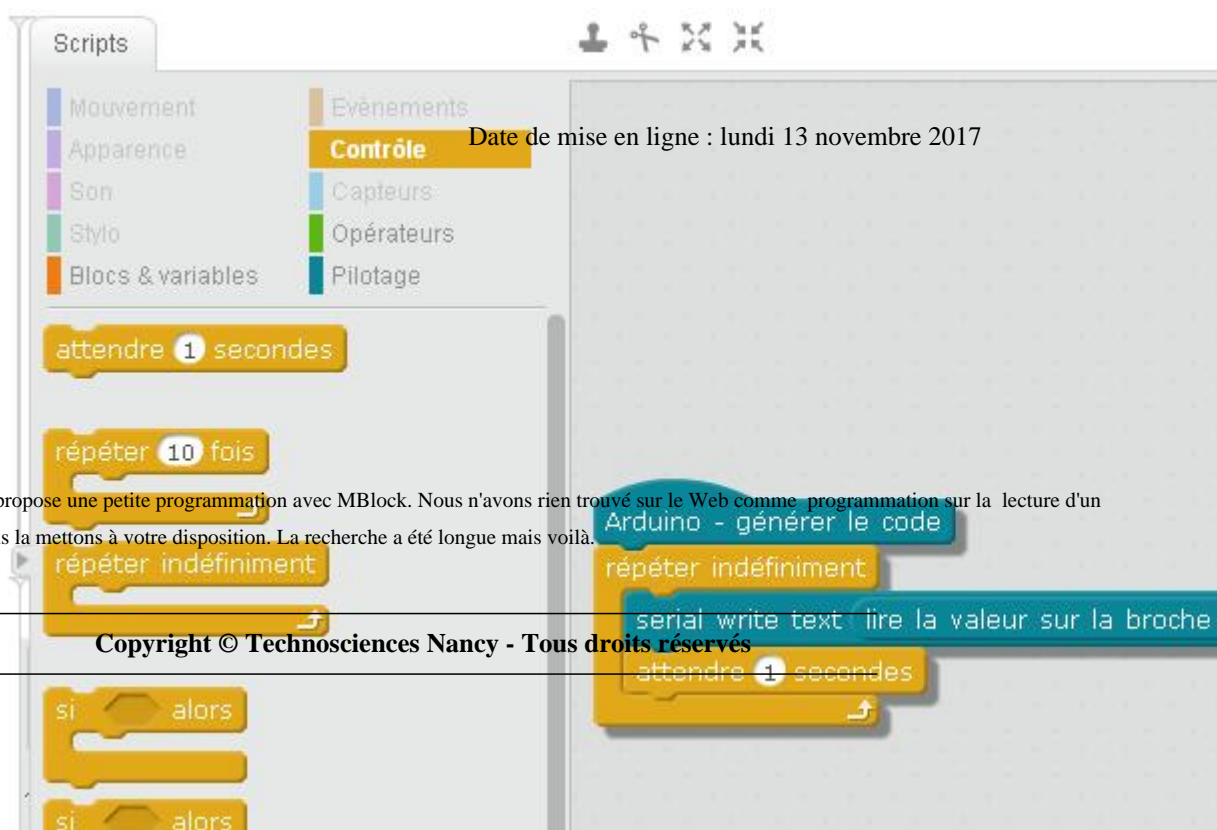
Scripts

Mouvement
Apparence
Son
Stylo
Blocs & variables

Evènements
Contrôle
Capteurs
Opérateurs
Pilotage

Date de mise en ligne : lundi 13 novembre 2017

attendre 1 secondes

répéter 10 fois

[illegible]propose une petite programmation avec MBlock. Nous n'avons rien trouvé sur le Web comme programmation sur la lecture d'un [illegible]

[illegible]s la mettons à votre disposition. La recherche a été longue mais voilà.

répéter indéfiniment

Arduino - générer le code
répéter indéfiniment
serial write text lire la valeur sur la broche
attendre 1 secondes

Copyright © Technosciences Nancy - Tous droits réservés

si alors

si alors